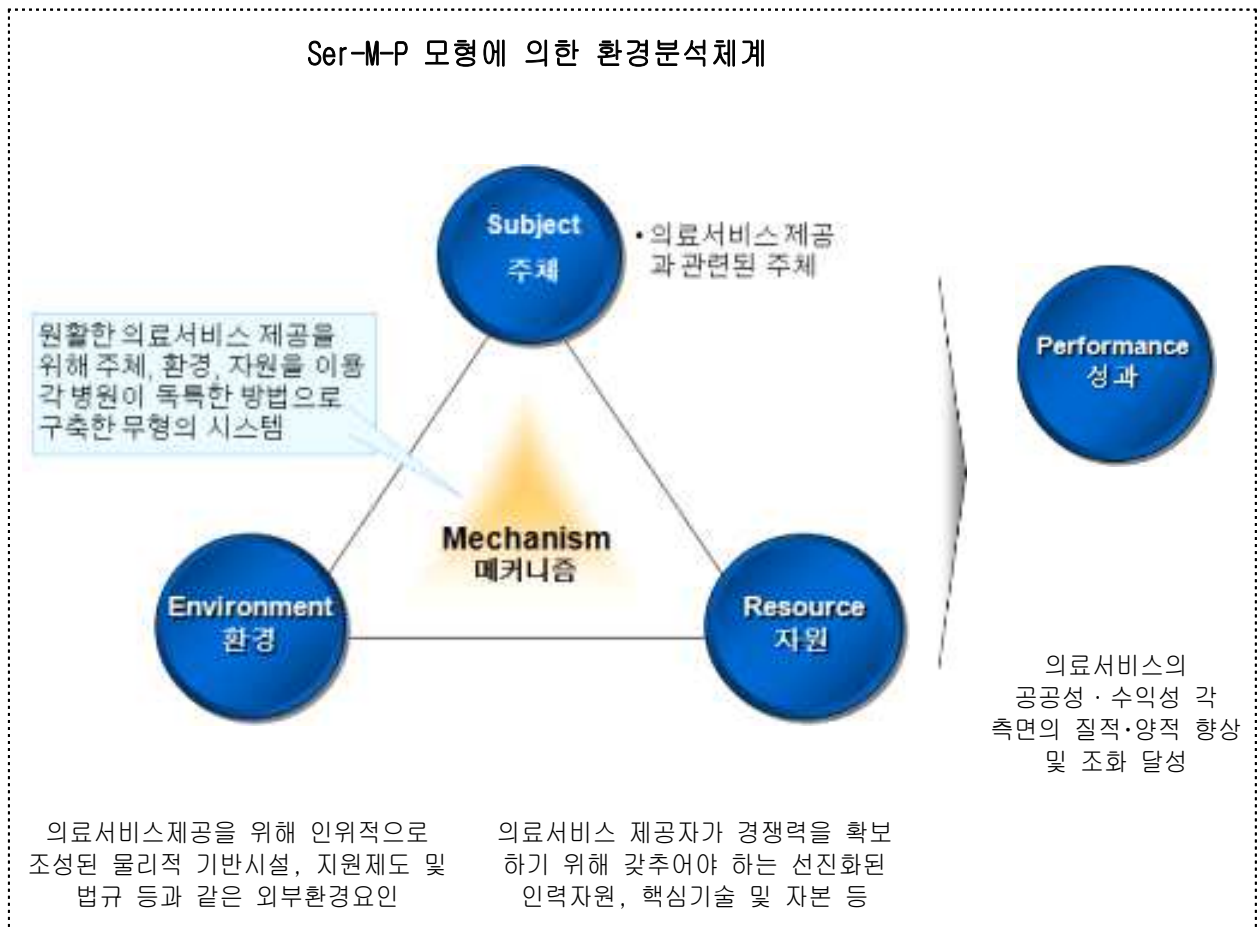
Ser-M-P 모형에 의한 환경분석체계

Subject
주체

•의료서비스 제공과 관련된 주체

원활한 의료서비스 제공을 위해 주체, 환경, 자원을 이용 각 병원이 독특한 방법으로 구축한 무형의 시스템

Performance
성과

Mechanism
메커니즘

Environment
환경

Resource
자원

의료서비스의 공공성 · 수익성 각 측면의 질적·양적 향상 및 조화 달성

의료서비스제공을 위해 인위적으로 조성된 물리적 기반시설, 지원제도 및 법규 등과 같은 외부환경요인

의료서비스 제공자가 경쟁력을 확보하기 위해 갖추어야 하는 선진화된 인력자원, 핵심기술 및 자본 등